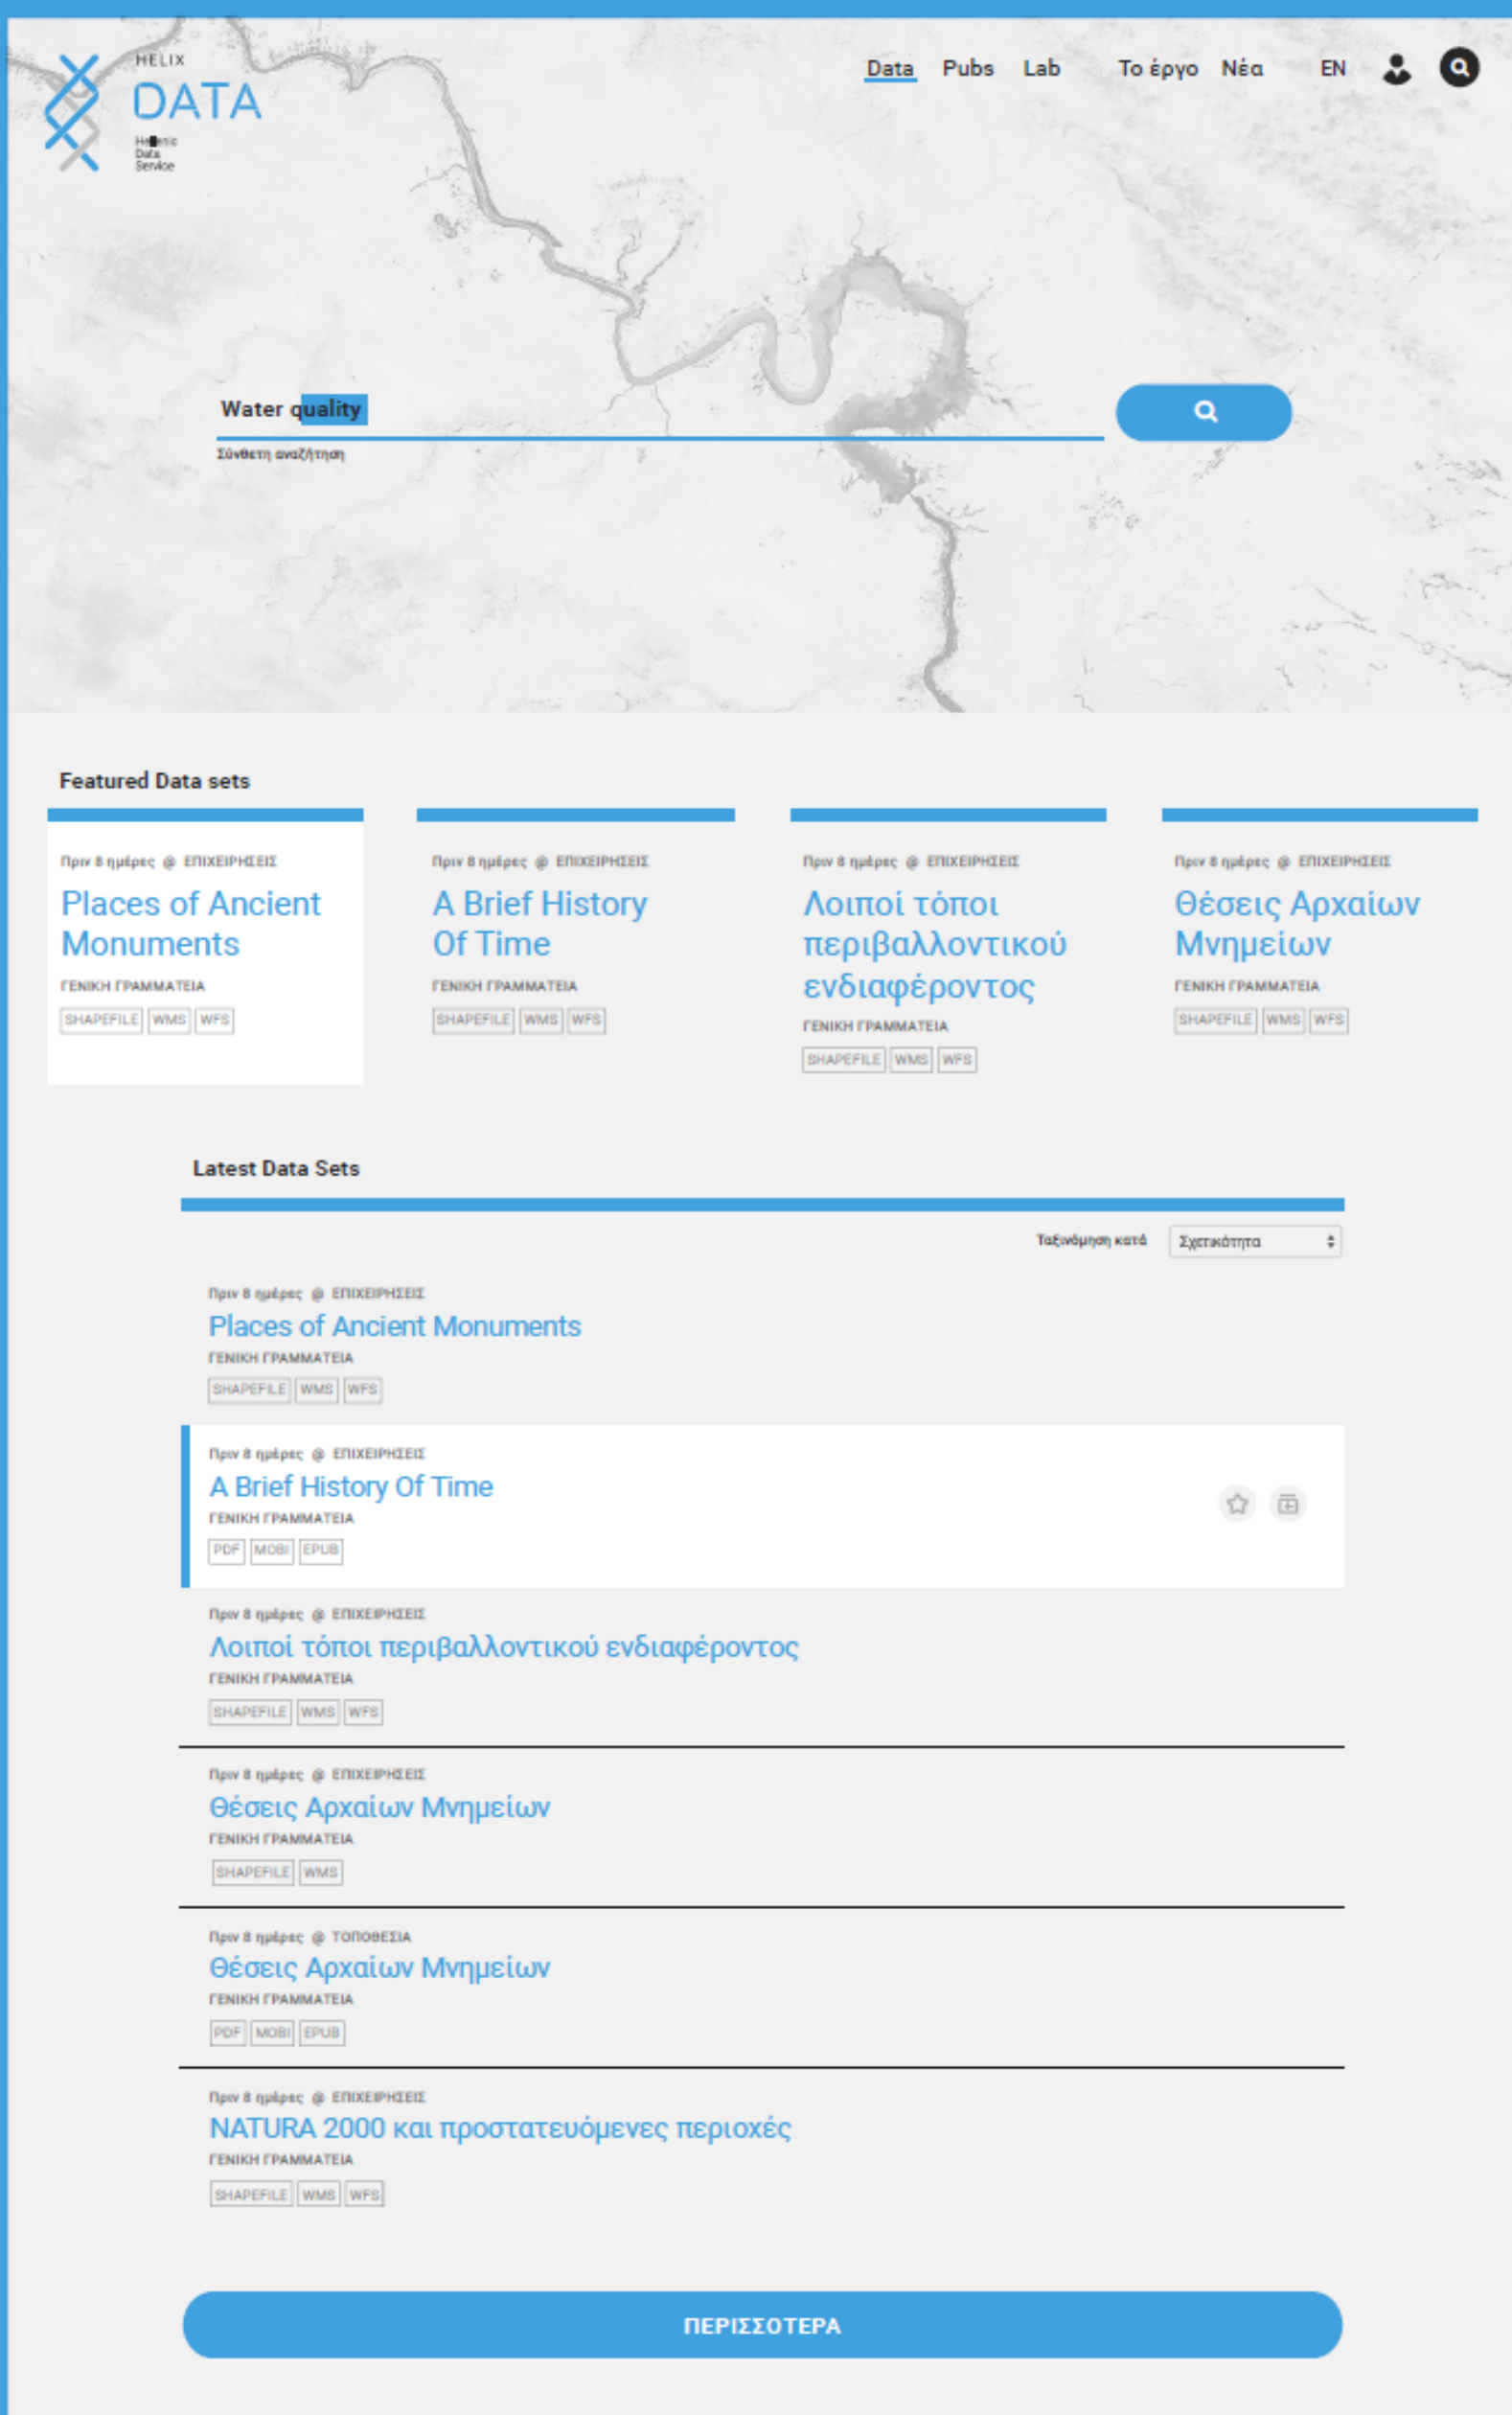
HELIX
DATA
Hellenic Data Service

Data Pubs Lab Το έργο Νέα EN

Water quality

Σύνθετη αναζήτηση

Featured Data sets

Πριν 8 ημέρες @ ΕΠΙΧΕΙΡΗΣΕΙΣ
Places of Ancient Monuments
ΓΕΝΙΚΗ ΓΡΑΜΜΑΤΕΙΑ
SHAPEFILE WMS WFS

Πριν 8 ημέρες @ ΕΠΙΧΕΙΡΗΣΕΙΣ
A Brief History Of Time
ΓΕΝΙΚΗ ΓΡΑΜΜΑΤΕΙΑ
SHAPEFILE WMS WFS

Πριν 8 ημέρες @ ΕΠΙΧΕΙΡΗΣΕΙΣ
Λοιποί τόποι περιβαλλοντικού ενδιαφέροντος
ΓΕΝΙΚΗ ΓΡΑΜΜΑΤΕΙΑ
SHAPEFILE WMS WFS

Πριν 8 ημέρες @ ΕΠΙΧΕΙΡΗΣΕΙΣ
Θέσεις Αρχαίων Μνημείων
ΓΕΝΙΚΗ ΓΡΑΜΜΑΤΕΙΑ
SHAPEFILE WMS WFS

Latest Data Sets

Ταξινόμηση κατά Σχετικότητα

Πριν 8 ημέρες @ ΕΠΙΧΕΙΡΗΣΕΙΣ
Places of Ancient Monuments
ΓΕΝΙΚΗ ΓΡΑΜΜΑΤΕΙΑ
SHAPEFILE WMS WFS

Πριν 8 ημέρες @ ΕΠΙΧΕΙΡΗΣΕΙΣ
A Brief History Of Time
ΓΕΝΙΚΗ ΓΡΑΜΜΑΤΕΙΑ
PDF MOBI EPUB

Πριν 8 ημέρες @ ΕΠΙΧΕΙΡΗΣΕΙΣ
Λοιποί τόποι περιβαλλοντικού ενδιαφέροντος
ΓΕΝΙΚΗ ΓΡΑΜΜΑΤΕΙΑ
SHAPEFILE WMS WFS

Πριν 8 ημέρες @ ΕΠΙΧΕΙΡΗΣΕΙΣ
Θέσεις Αρχαίων Μνημείων
ΓΕΝΙΚΗ ΓΡΑΜΜΑΤΕΙΑ
SHAPEFILE WMS

Πριν 8 ημέρες @ ΤΟΠΟΘΕΣΙΑ
Θέσεις Αρχαίων Μνημείων
ΓΕΝΙΚΗ ΓΡΑΜΜΑΤΕΙΑ
PDF MOBI EPUB

Πριν 8 ημέρες @ ΕΠΙΧΕΙΡΗΣΕΙΣ
NATURA 2000 και προστατευόμενες περιοχές
ΓΕΝΙΚΗ ΓΡΑΜΜΑΤΕΙΑ
SHAPEFILE WMS WFS

ΠΕΡΙΣΣΟΤΕΡΑ